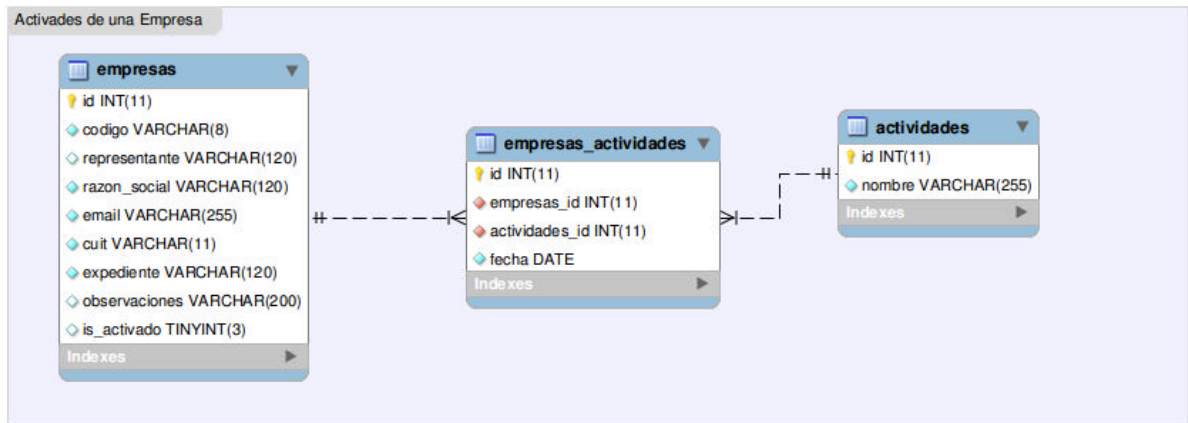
Activades de una Empresa

empresas
id INT(11)
codigo VARCHAR(8)
representante VARCHAR(120)
razon_social VARCHAR(120)
email VARCHAR(255)
cuit VARCHAR(11)
expediente VARCHAR(120)
observaciones VARCHAR(200)
is_activado TINYINT(3)
Indexes

empresas_actividades
id INT(11)
empresas_id INT(11)
actividades_id INT(11)
fecha DATE
Indexes

actividades
id INT(11)
nombre VARCHAR(255)
Indexes